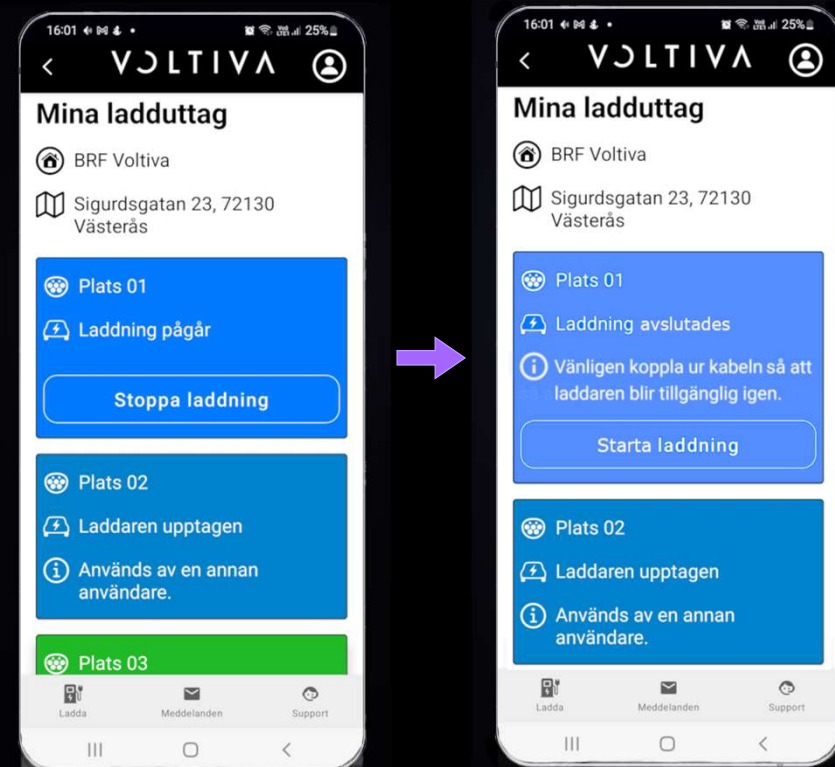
16:01 25%

VOLTIVA

Mina ladduttag

BRF Voltiva

Sigurdsgatan 23, 72130 Västerås

Plats 01

Laddning pågår

Stoppa laddning

Plats 02

Laddaren upptagen

Används av en annan användare.

Plats 03

Ladda Meddelanden Support

16:01 25%

VOLTIVA

Mina ladduttag

BRF Voltiva

Sigurdsgatan 23, 72130 Västerås

Plats 01

Laddning avslutades

Vänligen koppla ur kabeln så att laddaren blir tillgänglig igen.

Starta laddning

Plats 02

Laddaren upptagen

Används av en annan användare.

Ladda Meddelanden Support